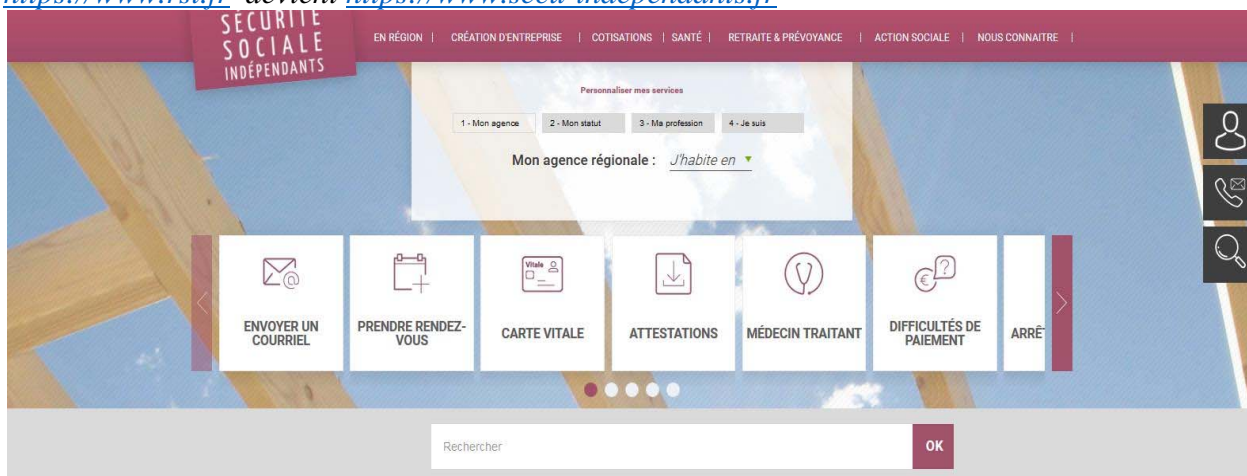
https://www.rsi.fr devient https://www.secu-independants.fr

SECURITE SOCIALE INDÉPENDANTS

EN RÉGION | CRÉATION D'ENTREPRISE | COTISATIONS | SANTÉ | RETRAITE & PRÉVOYANCE | ACTION SOCIALE | NOUS CONNAITRE |

Personnaliser mes services

1 - Mon agence
2 - Mon statut
3 - Ma profession
4 - Je suis

Mon agence régionale : J'habite en

Vitale

ENVOYER UN COURRIEL

PRENDRE RENDEZ-VOUS

CARTE VITALE

ATTESTATIONS

MÉDECIN TRAITANT

DIFFICULTÉS DE PAIEMENT

ARRÊ

Rechercher

OK